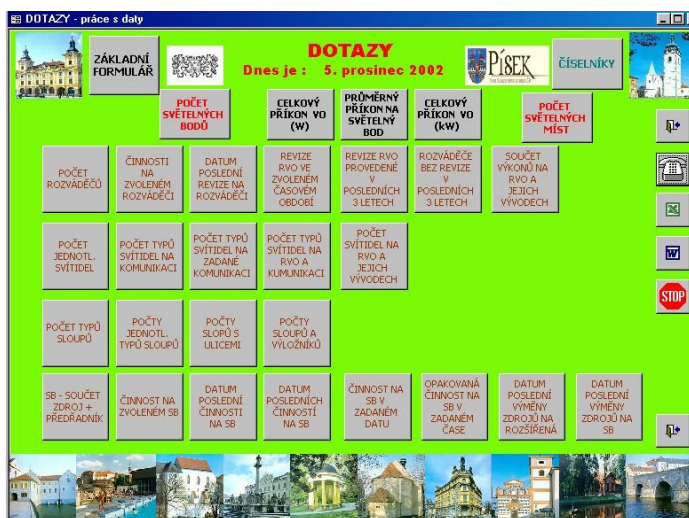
DOTAZY - práce s daty

ZÁKLADNÍ FORMULÁŘ

DOTAZY
Dnes je : 5. prosinec 2002

PÍSEK

ČÍSELNÍKY

POČET SVĚTELNÝCH BODŮ

CELKOVÝ PŘÍKON VO (W)

PRŮMĚRNÝ PŘÍKON NA SVĚTELNÝ BOD

CELKOVÝ PŘÍKON VO (kW)

POČET SVĚTELNÝCH MÍST

POČET ROZVÁDĚČŮ

ČINNOSTI NA ZVOLENÉM ROZVÁDĚČI

DATUM POSLEDNÍ REVIZE NA ROZVÁDĚČI

REVIZE RVO VE ZVOLENÉM ČASOVÉM OBDOBÍ

REVIZE RVO PROVEDENÉ V POSLEDNÍCH 3 LETECH

ROZVÁDĚČE BEZ REVIZE V POSLEDNÍCH 3 LETECH

SOUČET VÝKONŮ NA RVO A JEJICH VÝVODECH

POČET JEDNOTL. SVÍTIDEL

POČET TYPŮ SVÍTIDEL NA KOMUNIKACI

POČET TYPŮ SVÍTIDEL NA ZADANÉ KOMUNIKACI

POČET TYPŮ SVÍTIDEL NA RVO A KUMUNIKACI

POČET SVÍTIDEL NA RVO A JEJICH VÝVODECH

POČET TYPŮ SLOUPŮ

POČTY JEDNOTL. TYPŮ SLOUPŮ

POČTY SLOPŮ S ULICEMI

POČTY SLOUPŮ A VÝLOŽNÍKŮ

SB - SOUČET ZDROJ + PŘEDŘADNÍK

ČINNOST NA ZVOLENÉM SB

DATUM POSLEDNÍ ČINNOSTI NA SB

DATUM POSLEDNÍCH ČINNOSTÍ NA SB

ČINNOST NA SB V ZADANÉM DATU

OPAKOVANÁ ČINNOST NA SB V ZADANÉM ČASE

DATUM POSLEDNÍ VÝMĚNY ZDROJŮ NA ROZŠÍŘENÁ

DATUM POSLEDNÍ VÝMĚNY ZDROJŮ NA SB

STOP